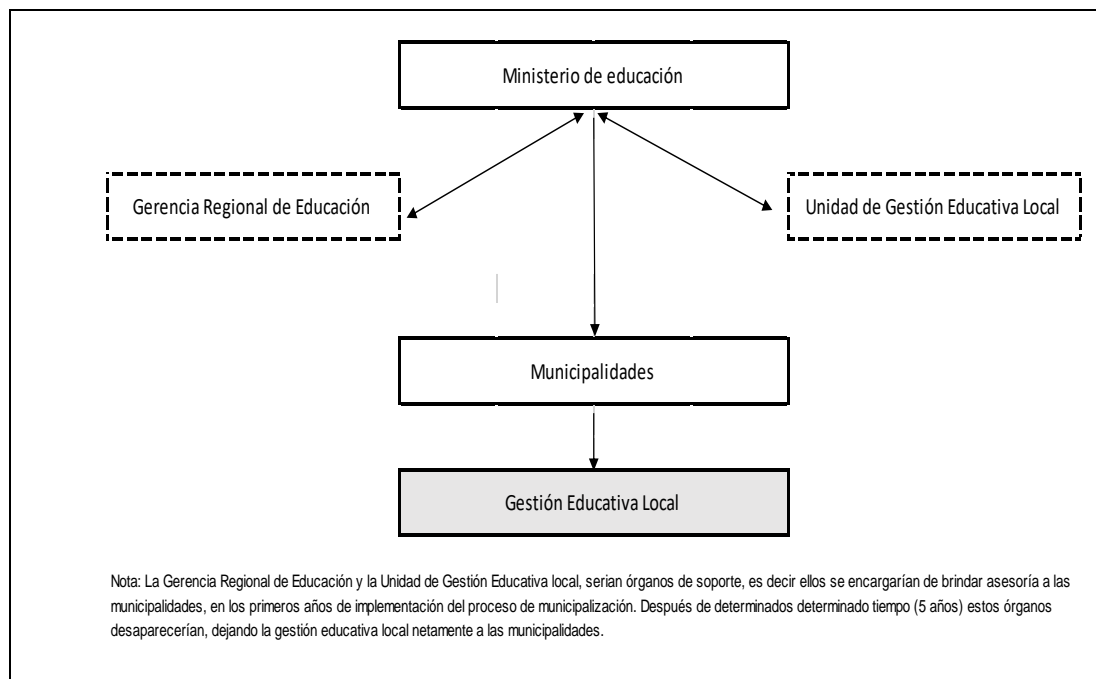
Ministerio de educación

Gerencia Regional de Educación

Unidad de Gestión Educativa Local

Municipalidades

Gestión Educativa Local

Nota: La Gerencia Regional de Educación y la Unidad de Gestión Educativa local, serian órganos de soporte, es decir ellos se encargarían de brindar asesoría a las municipalidades, en los primeros años de implementación del proceso de municipalización. Después de determinados determinado tiempo (5 años) estos órganos desaparecerían, dejando la gestión educativa local netamente a las municipalidades.